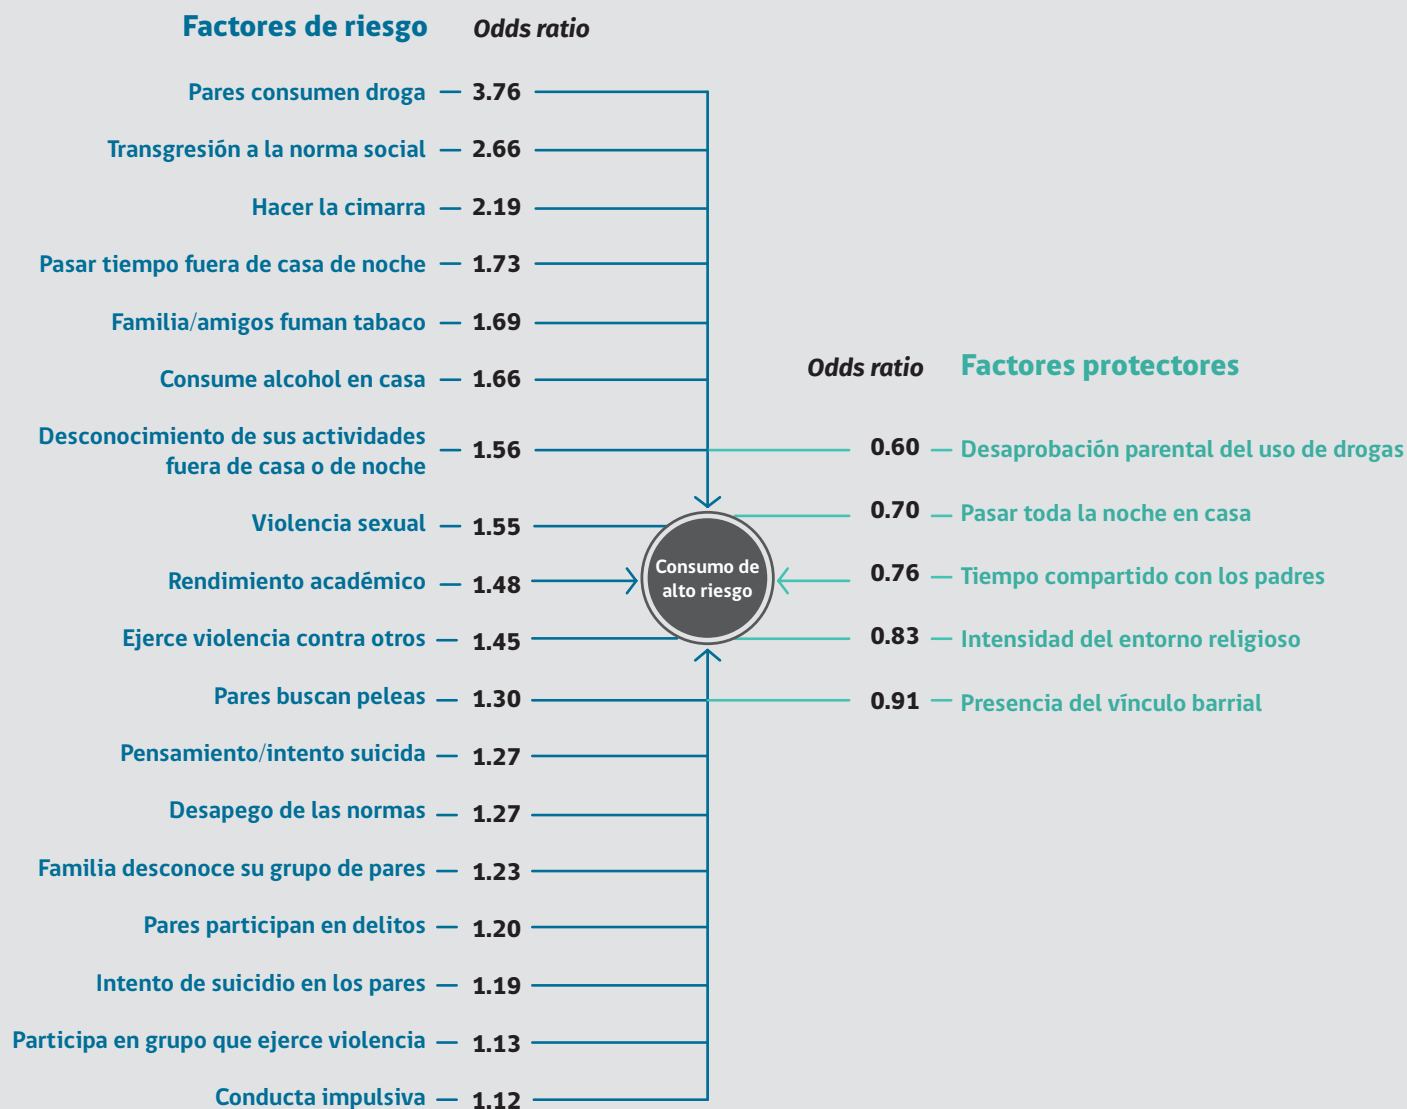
Factores de riesgo Odds ratio

Pares consumen droga — 3.76
Transgresión a la norma social — 2.66
Hacer la cimarra — 2.19
Pasar tiempo fuera de casa de noche — 1.73
Familia/amigos fuman tabaco — 1.69
Consume alcohol en casa — 1.66
Desconocimiento de sus actividades fuera de casa o de noche — 1.56
Violencia sexual — 1.55
Rendimiento académico — 1.48
Ejerce violencia contra otros — 1.45
Pares buscan peleas — 1.30
Pensamiento/intento suicida — 1.27
Desapego de las normas — 1.27
Familia desconoce su grupo de pares — 1.23
Pares participan en delitos — 1.20
Intento de suicidio en los pares — 1.19
Participa en grupo que ejerce violencia — 1.13
Conducta impulsiva — 1.12

Consumo de alto riesgo

Odds ratio Factores protectores

0.60 — Desaprobación parental del uso de drogas
0.70 — Pasar toda la noche en casa
0.76 — Tiempo compartido con los padres
0.83 — Intensidad del entorno religioso
0.91 — Presencia del vínculo barrial